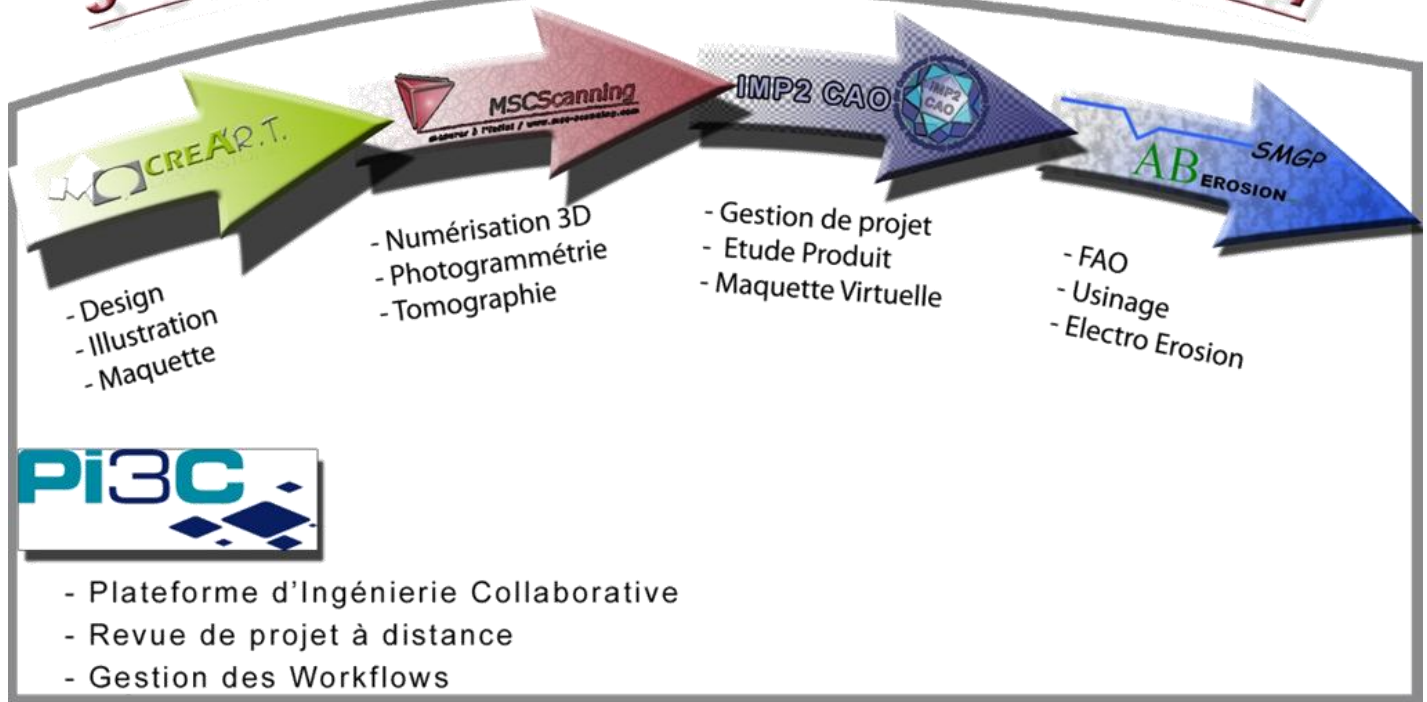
CREAR.T.

MSCScanning

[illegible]

IMP2 CAO

IMP2 CAO

AB EROSION

SMGP

- Design
- Illustration
- Maquette

- Numérisation 3D
- Photogrammétrie
- Tomographie

- Gestion de projet
- Etude Produit
- Maquette Virtuelle

- FAO
- Usinage
- Electro Erosion

Pi3C

- Plateforme d'Ingénierie Collaborative
- Revue de projet à distance
- Gestion des Workflows